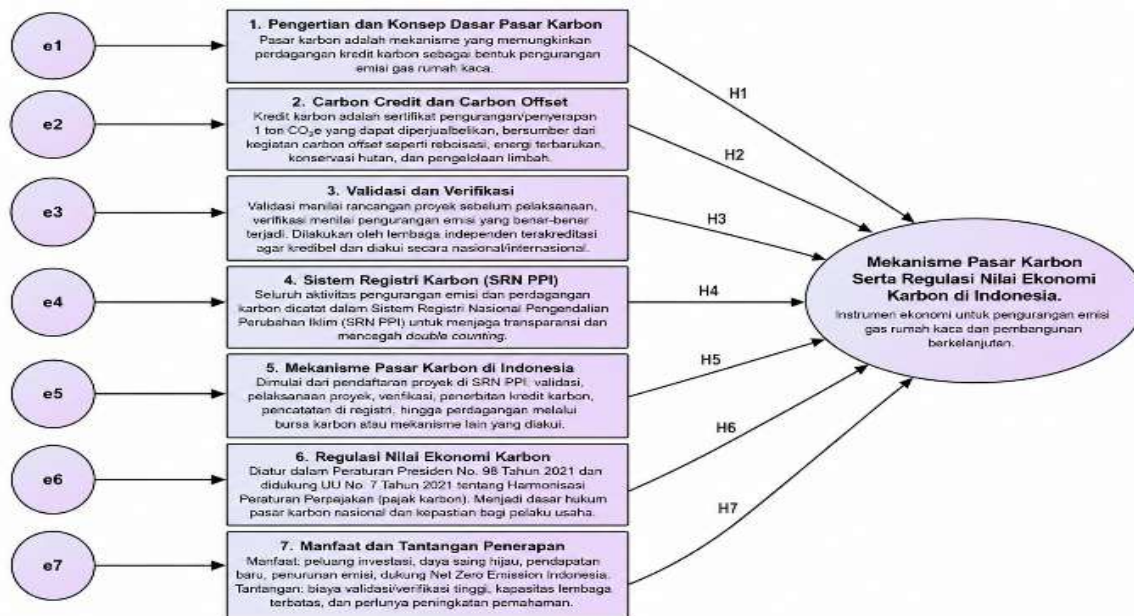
e1

1. Pengertian dan Konsep Dasar Pasar Karbon
Pasar karbon adalah mekanisme yang memungkinkan perdagangan kredit karbon sebagai bentuk pengurangan emisi gas rumah kaca.

e2

2. Carbon Credit dan Carbon Offset
Kredit karbon adalah sertifikat pengurangan/penyerapan 1 ton $CO_2e$ yang dapat diperjualbelikan, bersumber dari kegiatan carbon offset seperti reboisasi, energi terbarukan, konservasi hutan, dan pengelolaan limbah.

e3

3. Validasi dan Verifikasi
Validasi menilai rancangan proyek sebelum pelaksanaan, verifikasi menilai pengurangan emisi yang benar-benar terjadi. Dilakukan oleh lembaga independen terakreditasi agar kredibel dan diakui secara nasional/internasional.

e4

4. Sistem Registri Karbon (SRN PPI)
Seluruh aktivitas pengurangan emisi dan perdagangan karbon dicatat dalam Sistem Registri Nasional Pengendalian Perubahan Iklim (SRN PPI) untuk menjaga transparansi dan mencegah double counting.

e5

5. Mekanisme Pasar Karbon di Indonesia
Dimulai dari pendaftaran proyek di SRN PPI, validasi, pelaksanaan proyek, verifikasi, penerbitan kredit karbon, pencatatan di registri, hingga perdagangan melalui bursa karbon atau mekanisme lain yang diakui.

e6

6. Regulasi Nilai Ekonomi Karbon
Diatur dalam Peraturan Presiden No. 98 Tahun 2021 dan didukung UU No. 7 Tahun 2021 tentang Harmonisasi Peraturan Perpajakan (pajak karbon). Menjadi dasar hukum pasar karbon nasional dan kepastian bagi pelaku usaha.

e7

7. Manfaat dan Tantangan Penerapan
Manfaat: peluang investasi, daya saing hijau, pendapatan baru, penurunan emisi, dukung Net Zero Emission Indonesia. Tantangan: biaya validasi/verifikasi tinggi, kapasitas lembaga terbatas, dan perlunya peningkatan pemahaman.

H1
H2
H3
H4
H5
H6
H7

Mekanisme Pasar Karbon Serta Regulasi Nilai Ekonomi Karbon di Indonesia.
Instrumen ekonomi untuk pengurangan emisi gas rumah kaca dan pembangunan berkelanjutan.